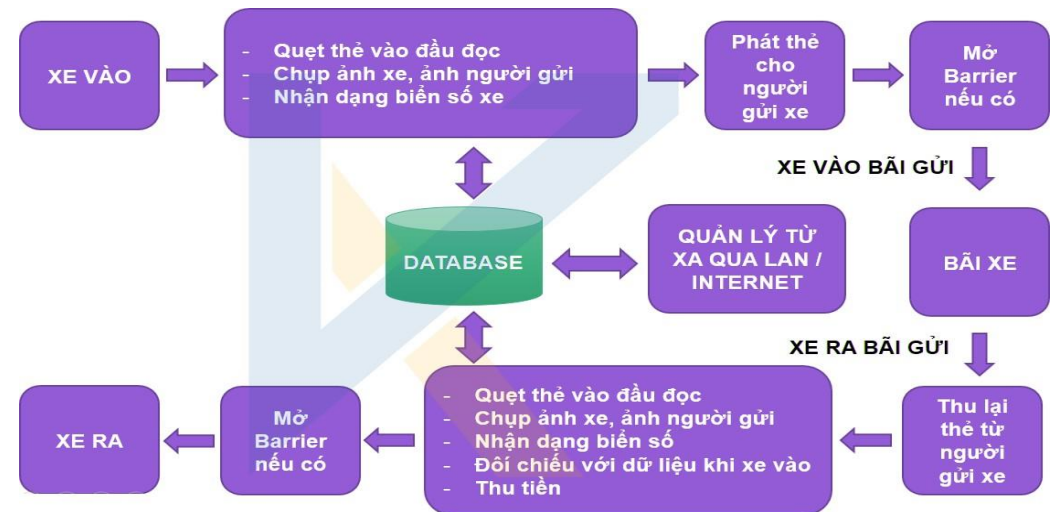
XE VÀO

- Quẹt thẻ vào đầu đọc
- Chụp ảnh xe, ảnh người gửi
- Nhận dạng biển số xe

Phát thẻ cho người gửi xe

Mở Barrier nếu có

XE VÀO BÃI GỬI

DATABASE

QUẢN LÝ TỪ XA QUA LAN / INTERNET

BÃI XE

XE RA BÃI GỬI

Thu lại thẻ từ người gửi xe

- Quẹt thẻ vào đầu đọc
- Chụp ảnh xe, ảnh người gửi
- Nhận dạng biển số
- Đối chiếu với dữ liệu khi xe vào
- Thu tiền

Mở Barrier nếu có

XE RA